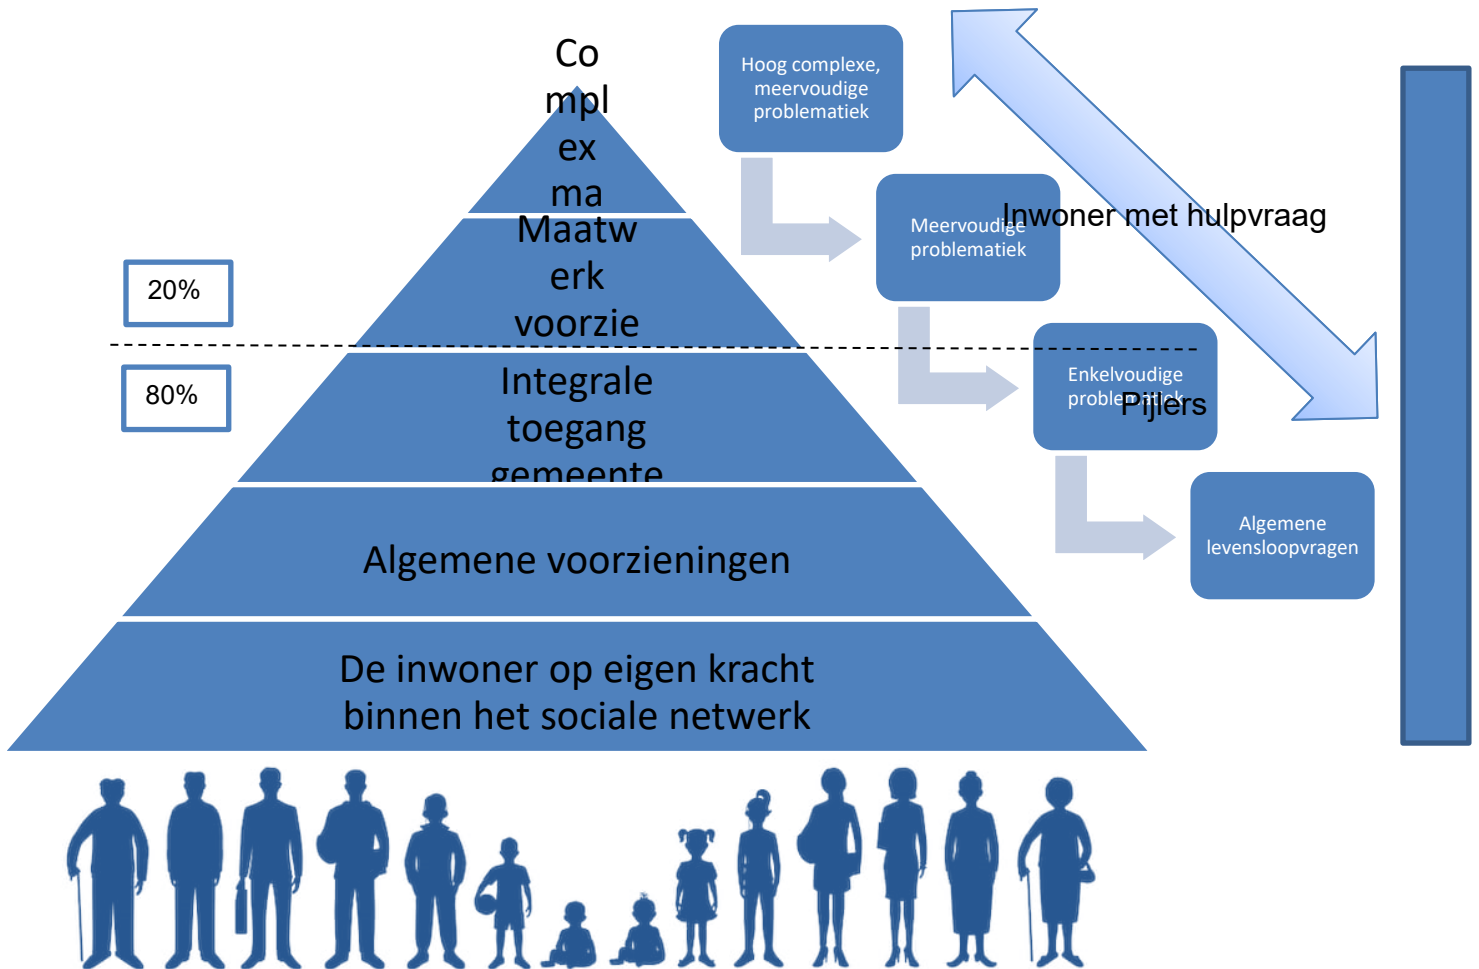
Co
mpl
ex
ma

Maatw
erk
voorzie

Integrale
toegang
gemeente

Algemene voorzieningen

De inwoner op eigen kracht
binnen het sociale netwerk

20%

80%

Hoog complexe, meervoudige problematiek

Meervoudige problematiek

Inwoner met hulpvraag

Enkelvoudige problematiek

Pijlers

Algemene levensloopvragen